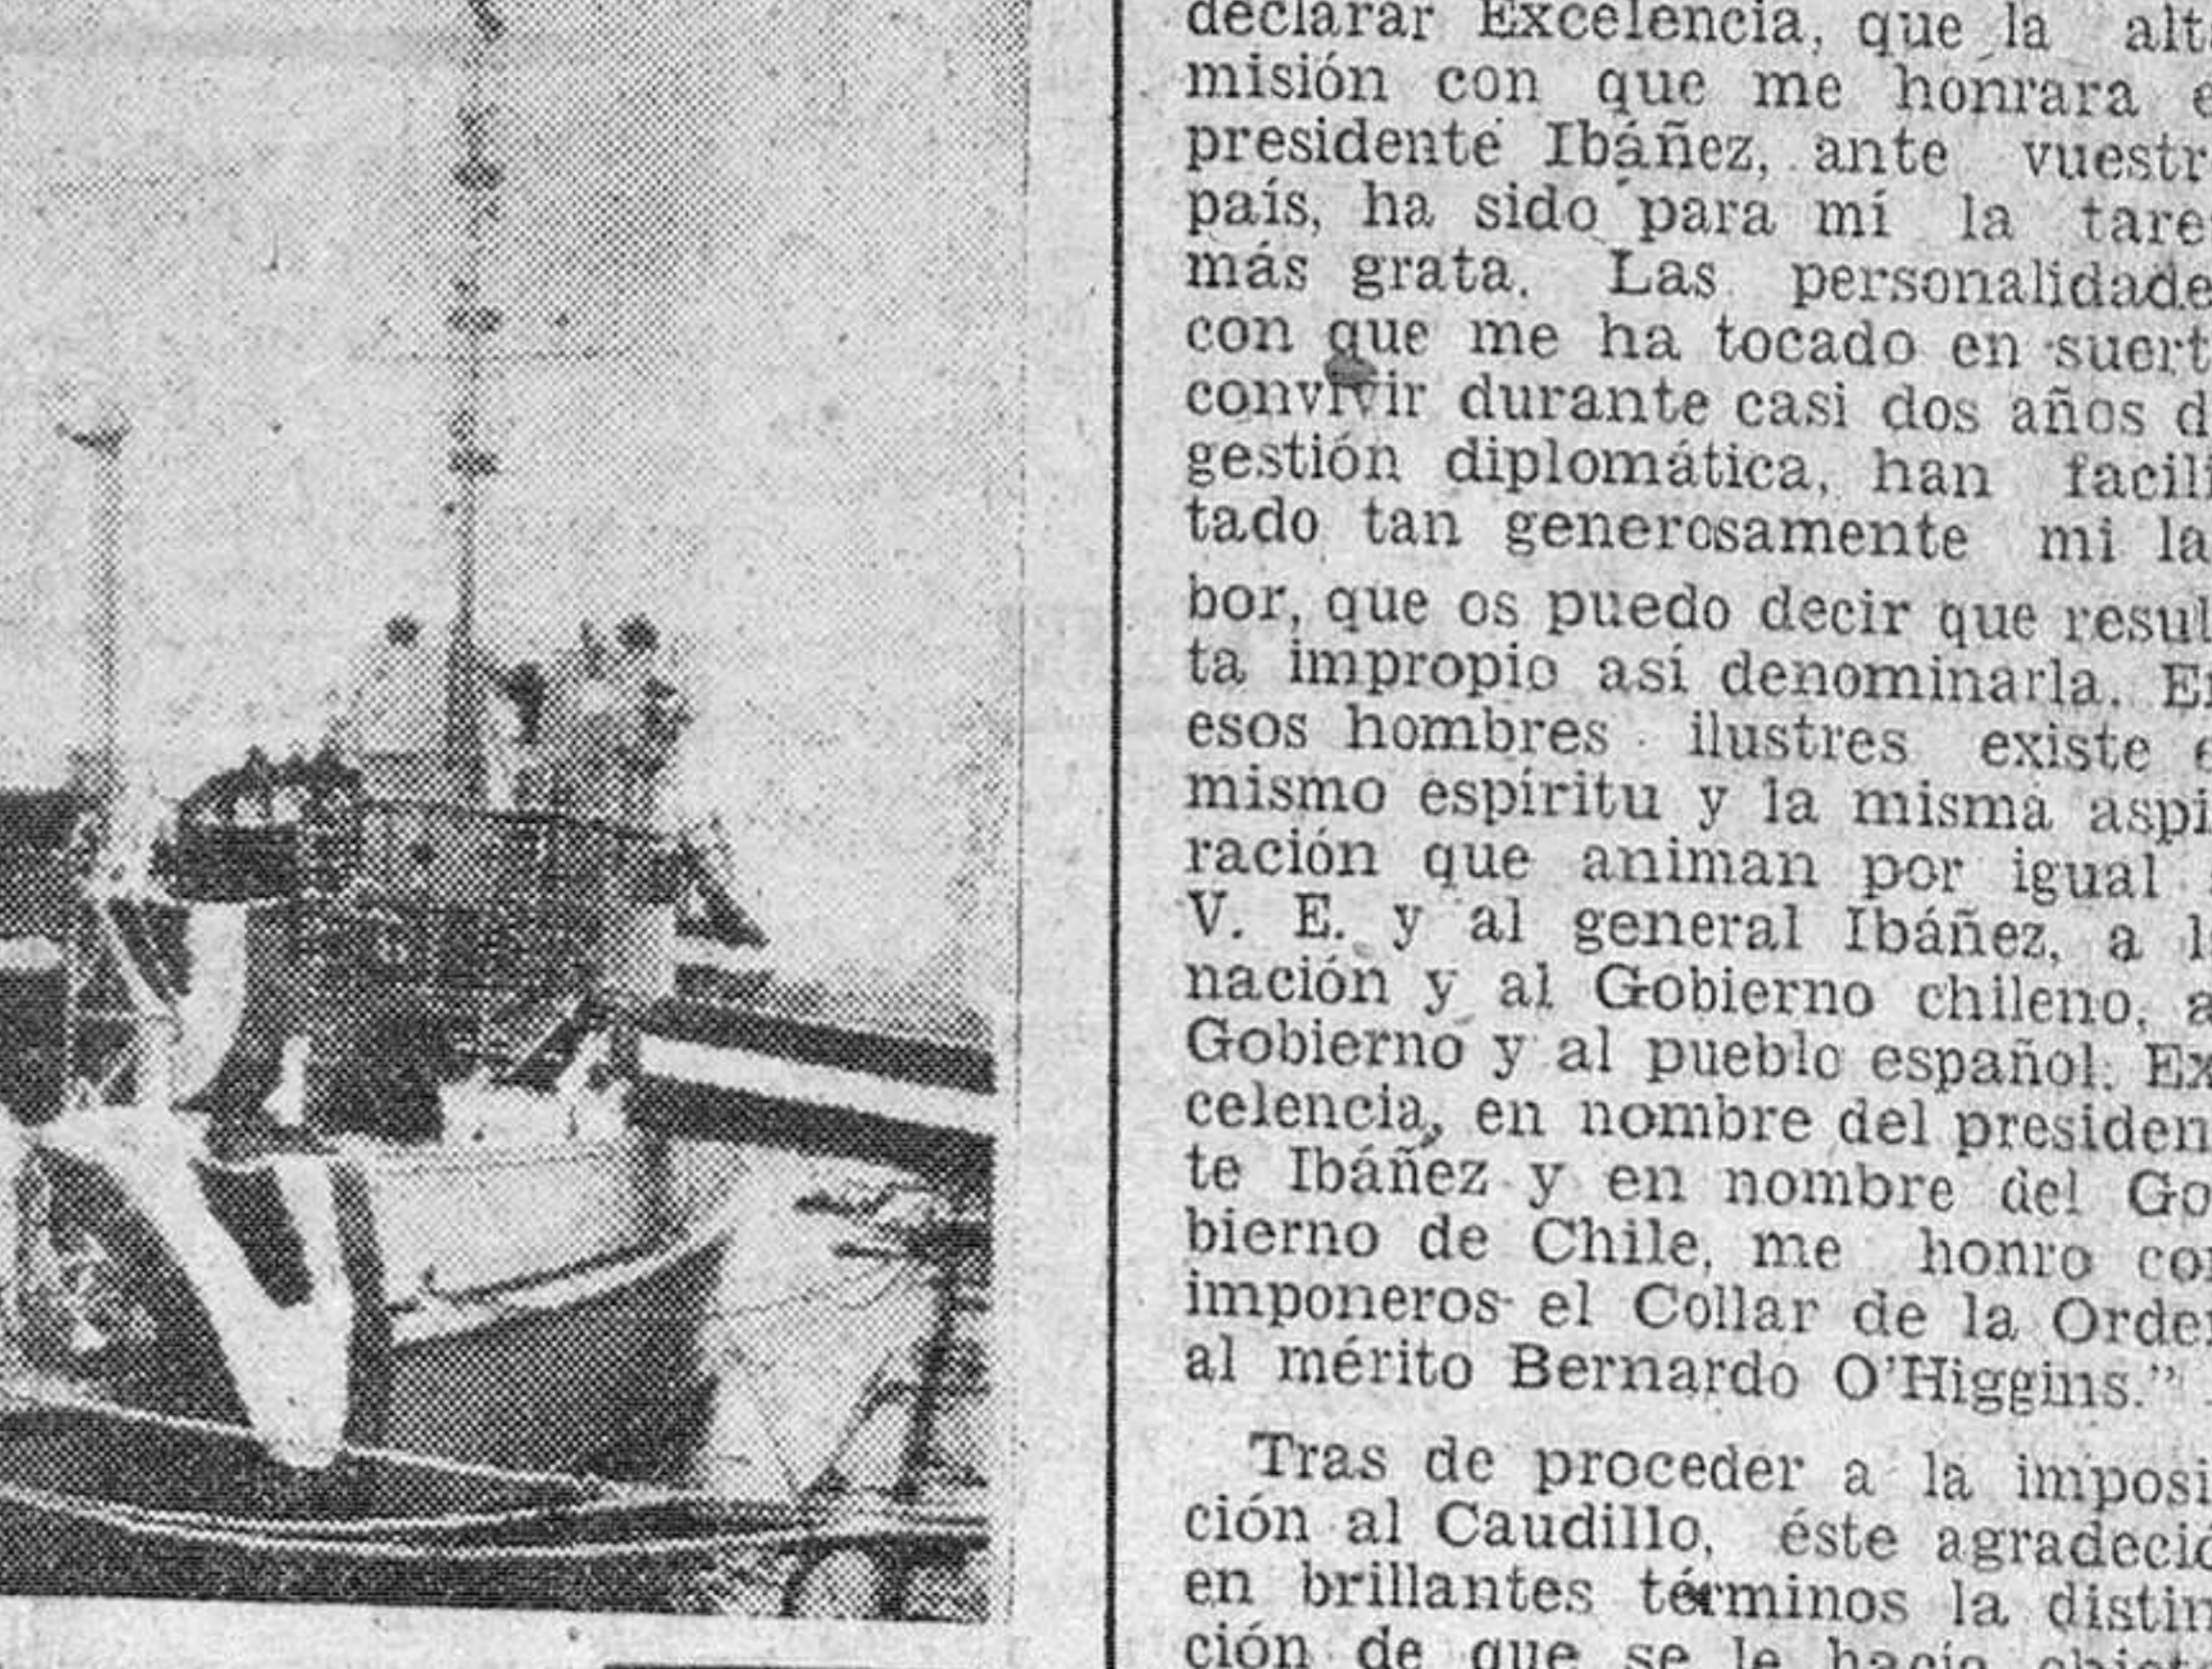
declarar Excelencia, que la alt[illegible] misión con que me honrara e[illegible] presidente Ibáñez, ante vuestr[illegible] país, ha sido para mí la tare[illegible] más grata. Las personalidade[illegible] con que me ha tocado en suert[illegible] convivir durante casi dos años d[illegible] gestión diplomática, han facili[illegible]tado tan generosamente mi labor, que os puedo decir que resul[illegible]ta impropio así denominarla. E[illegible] esos hombres ilustres existe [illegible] mismo espíritu y la misma aspi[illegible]ración que animan por igual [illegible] V. E. y al general Ibáñez, a l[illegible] nación y al Gobierno chileno, a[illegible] Gobierno y al pueblo español. Ex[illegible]celencia, en nombre del presiden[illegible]te Ibáñez y en nombre del Go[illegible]bierno de Chile, me honro co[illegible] imponeros el Collar de la Orde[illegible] al mérito Bernardo O'Higgins."

Tras de proceder a la imposi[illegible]ción al Caudillo, éste agradeci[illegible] en brillantes términos la distin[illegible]ción de que se le hacía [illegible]